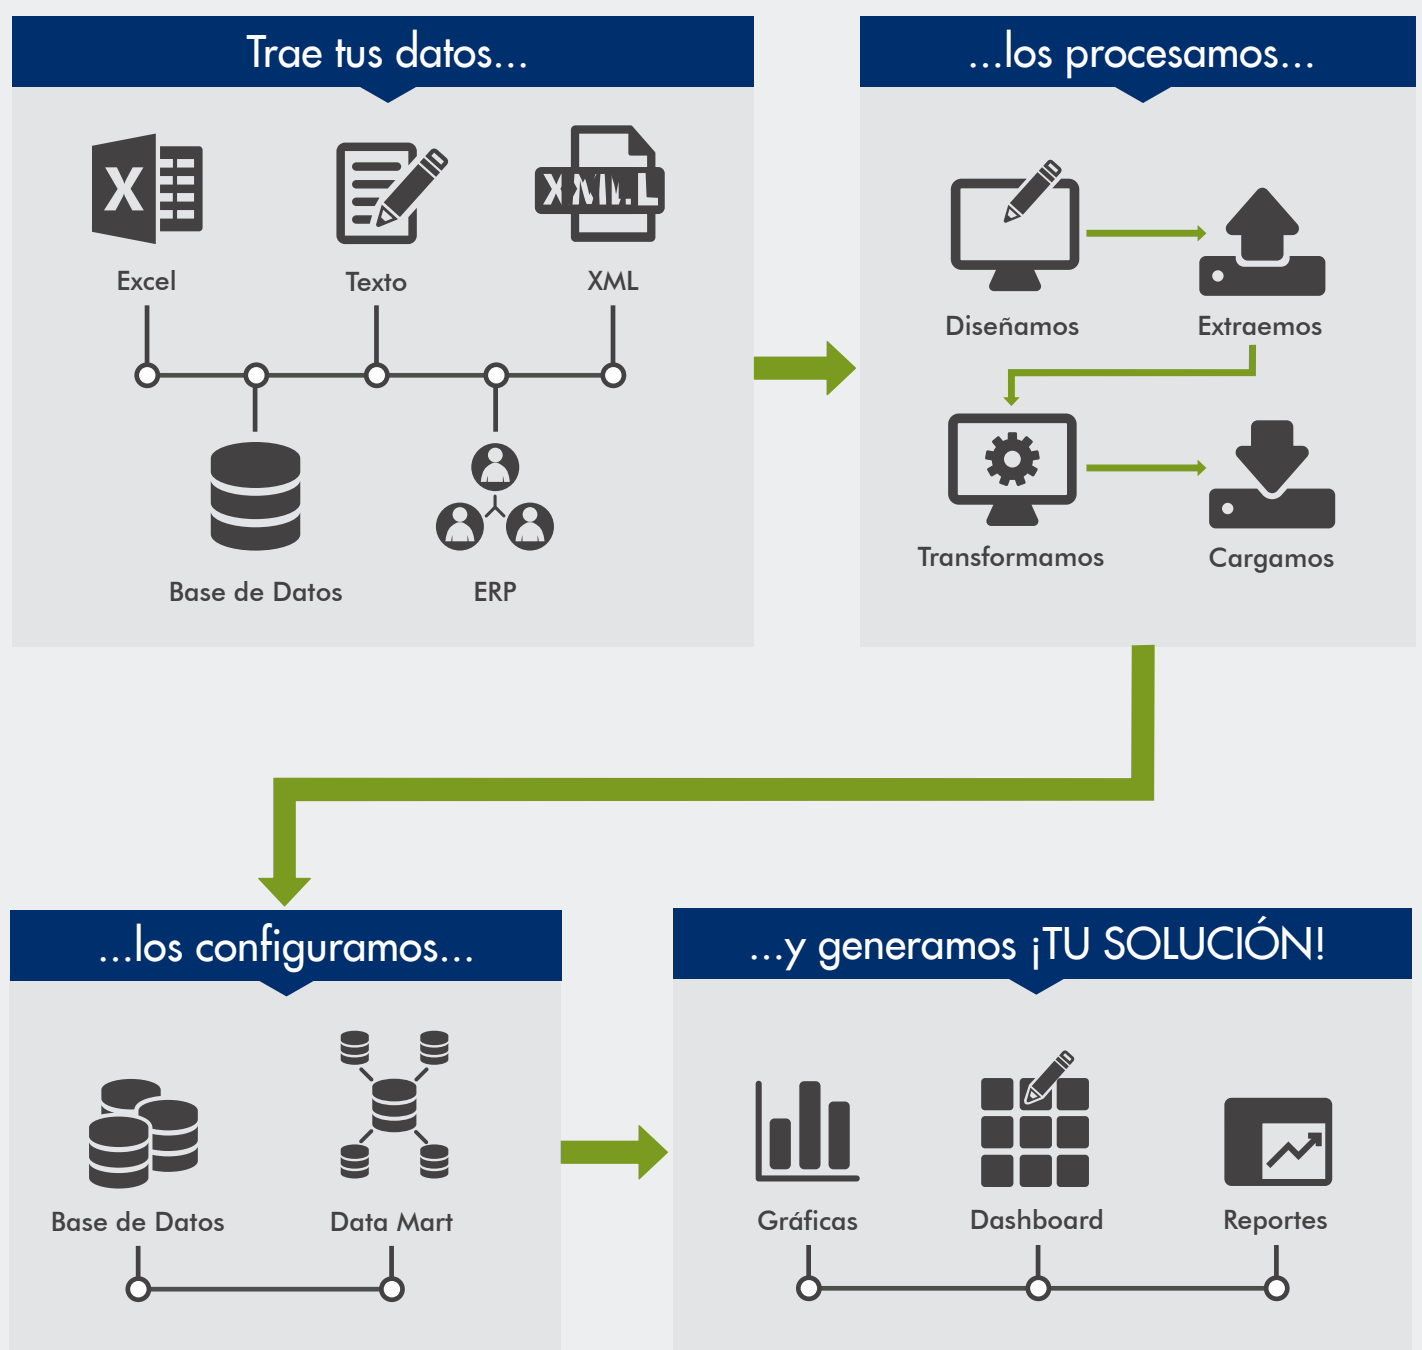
Trae tus datos...

X

Excel

Texto

XML

XML

Base de Datos

ERP

...los procesamos...

Diseñamos

Extraemos

Transformamos

Cargamos

...los configuramos...

Base de Datos

Data Mart

...y generamos ¡TU SOLUCIÓN!

Gráficas

Dashboard

Reportes